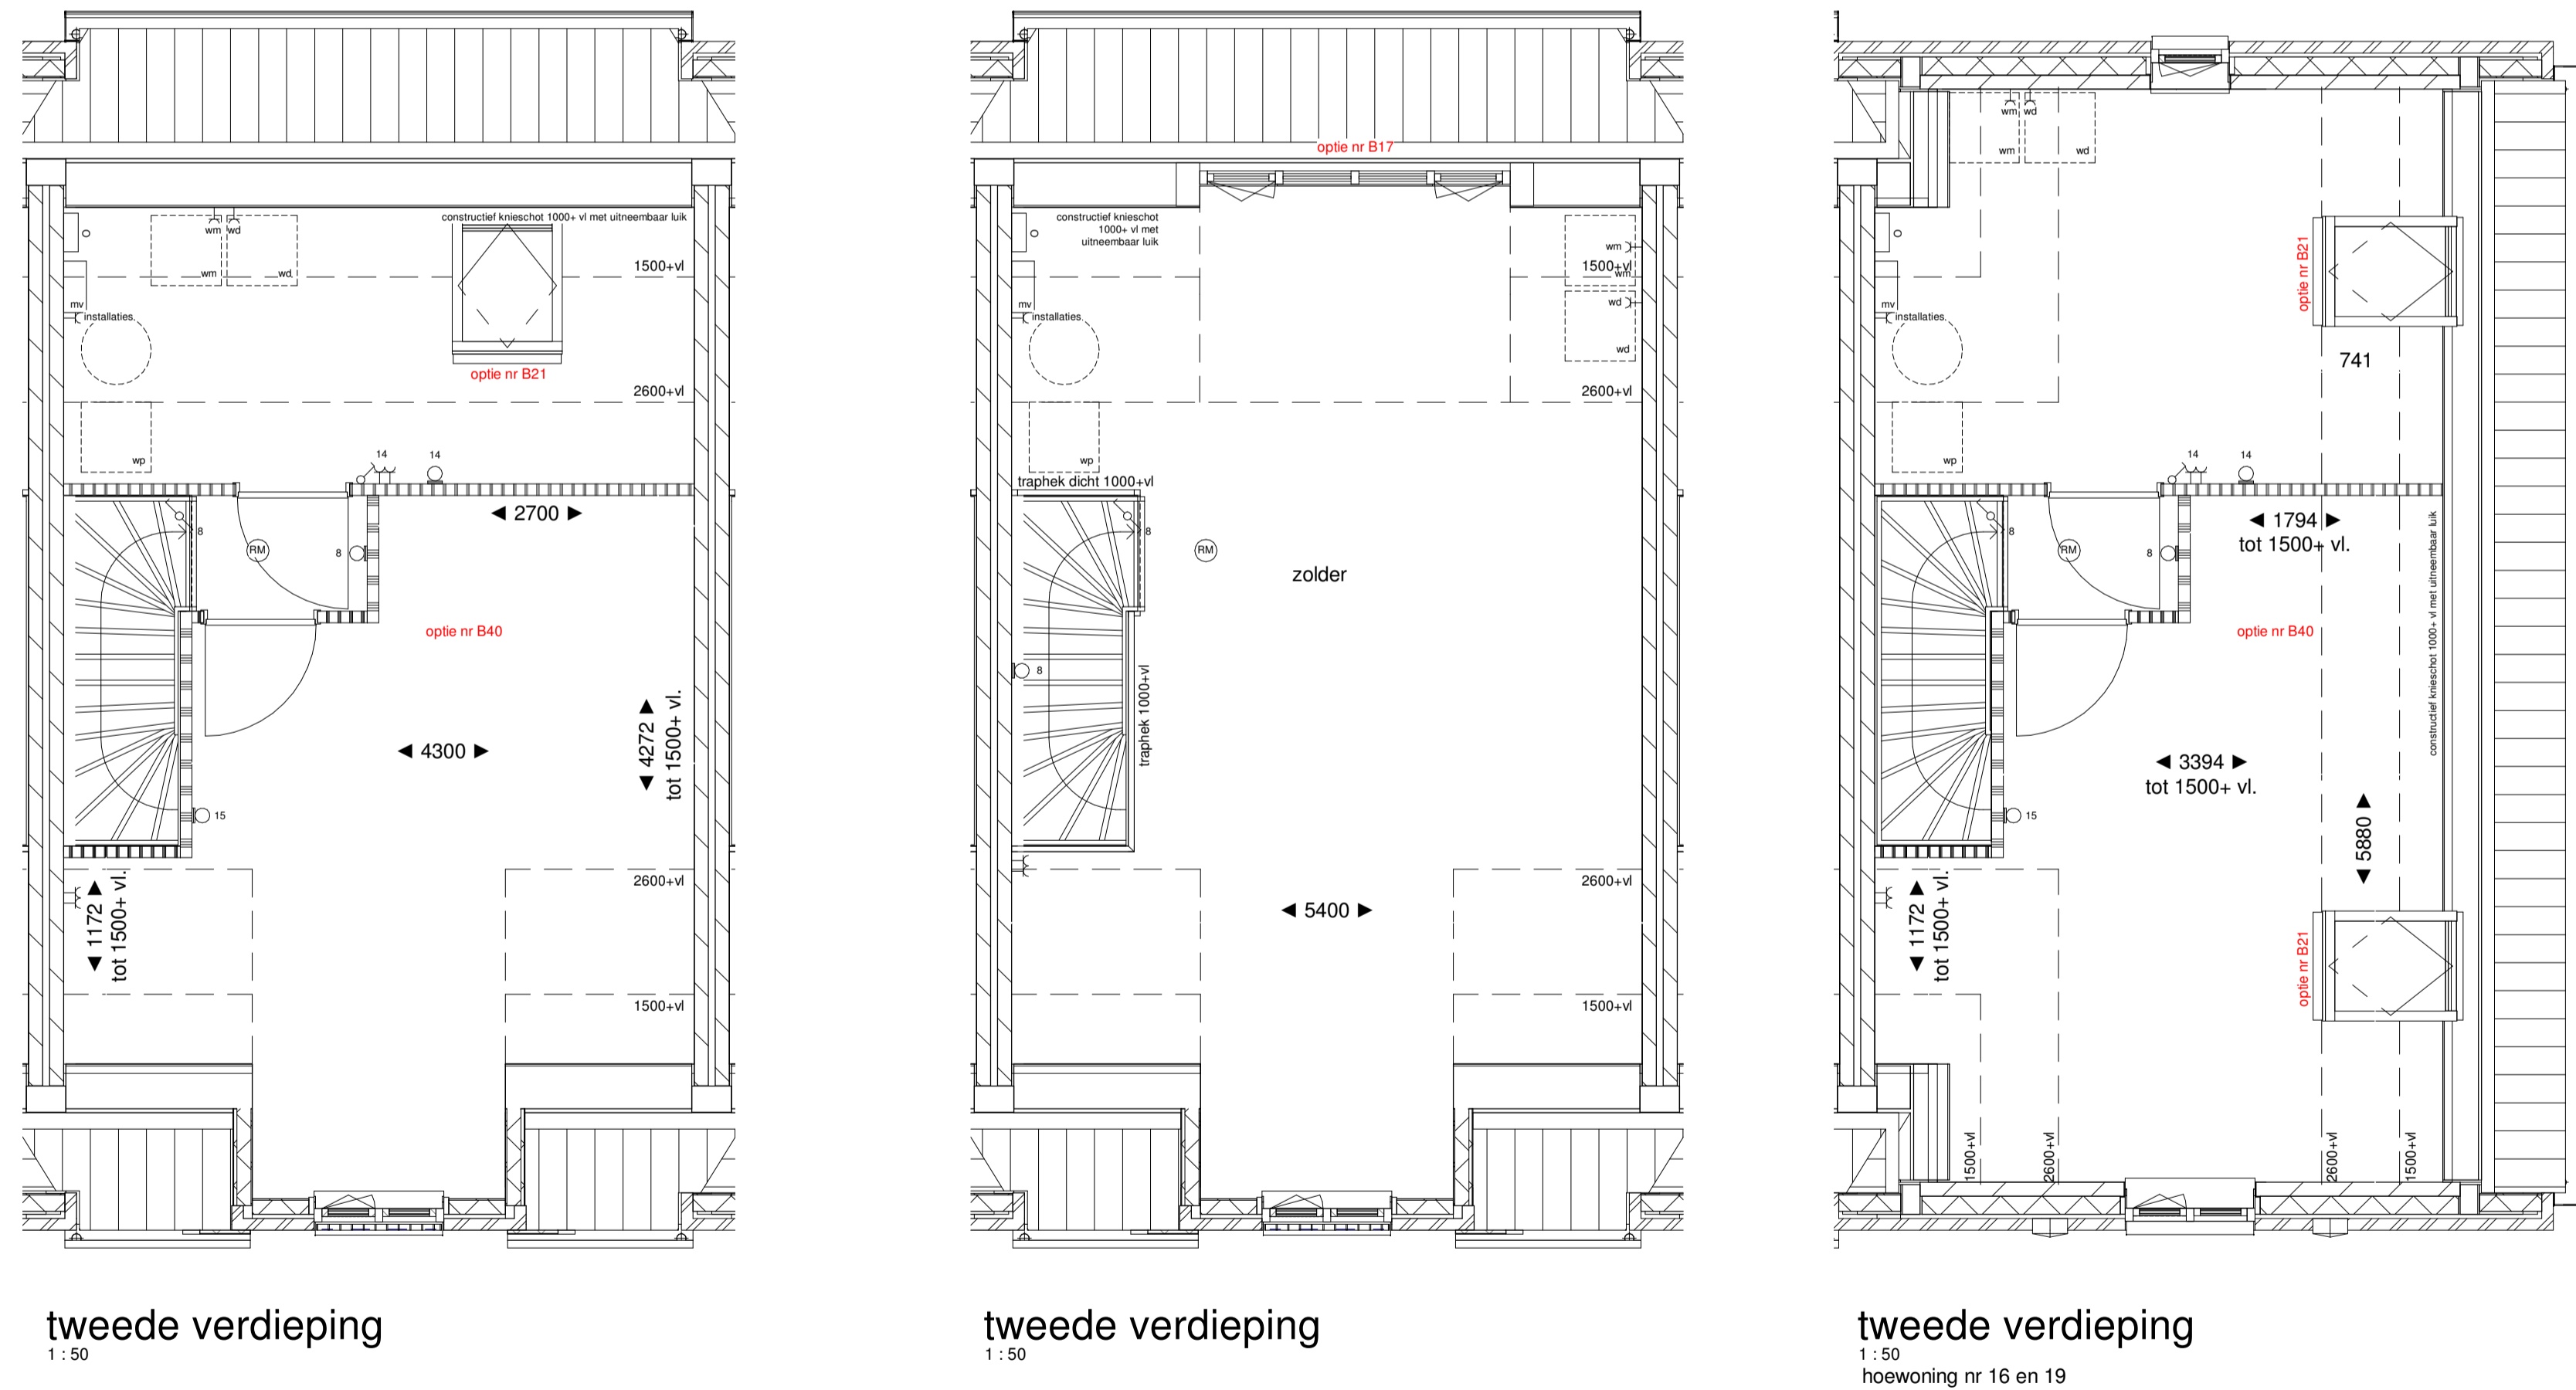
constructief knieschot 1000+ vl met uitneembaar luik
wm wd
wm wd
1500+vl
mv
installaties.
optie nr B21
2600+vl
wp
14 14
2700
8
RM
8
optie nr B40
4300
4272 tot 1500+ vl.
15
2600+vl
1172 tot 1500+ vl.
1500+vl

tweede verdieping
1 : 50

optie nr B17
constructief knieschot 1000+ vl met uitneembaar luik
wm
1500+vl
wm
wd
wd
mv
installaties.
2600+vl
wp
traphek dicht 1000+vl
8
RM
zolder
8
traphek 1000+vl
2600+vl
5400
1500+vl

tweede verdieping
1 : 50

wm wd
wm wd
optie nr B21
mv
installaties.
741
wp
14 14
1794 tot 1500+ vl.
8
RM
8
optie nr B40
constructief knieschot 1000+ vl met uitneembaar luik
3394 tot 1500+ vl.
15
5880
1172 tot 1500+ vl.
optie nr B21
1500+vl
2600+vl
2600+vl
1500+vl

tweede verdieping
1 : 50
hoewoning nr 16 en 19